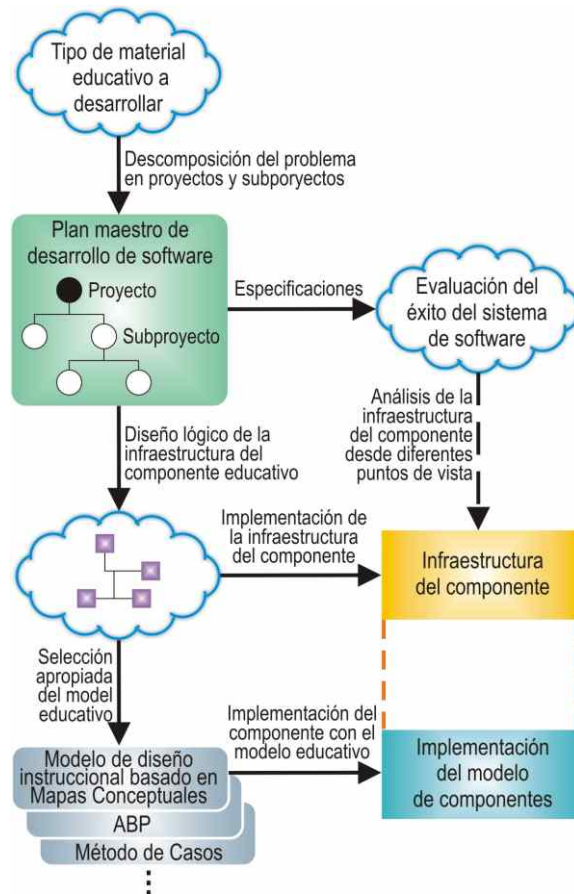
Tipo de material educativo a desarrollar

Descomposición del problema en proyectos y subporyectos

Plan maestro de desarrollo de software

Proyecto

Subproyecto

Especificaciones

Evaluación del éxito del sistema de software

Análisis de la infraestructura del componente desde diferentes puntos de vista

Diseño lógico de la infraestructura del componente educativo

Implementación de la infraestructura del componente

Infraestructura del componente

Selección apropiada del model educativo

Implementación del componente con el modelo educativo

Modelo de diseño instruccional basado en Mapas Conceptuales

ABP

Método de Casos

Implementación del modelo de componentes